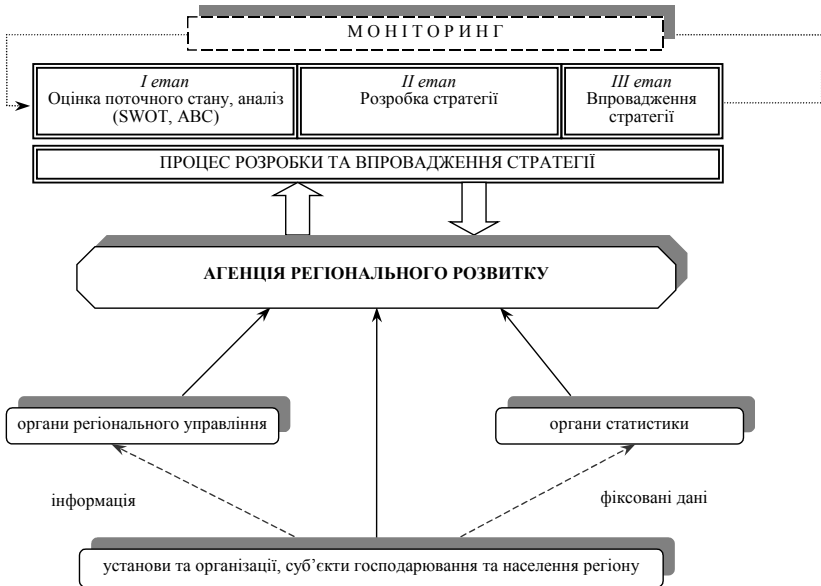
МОНІТОРИНГ

*I етап*
Оцінка поточного стану, аналіз (SWOT, ABC)

*II етап*
Розробка стратегії

*III етап*
Впровадження стратегії

ПРОЦЕС РОЗРОБКИ ТА ВПРОВАДЖЕННЯ СТРАТЕГІЇ

АГЕНЦІЯ РЕГІОНАЛЬНОГО РОЗВИТКУ

органи регіонального управління

органи статистики

інформація

фіксовані дані

установи та організації, суб'єкти господарювання та населення регіону